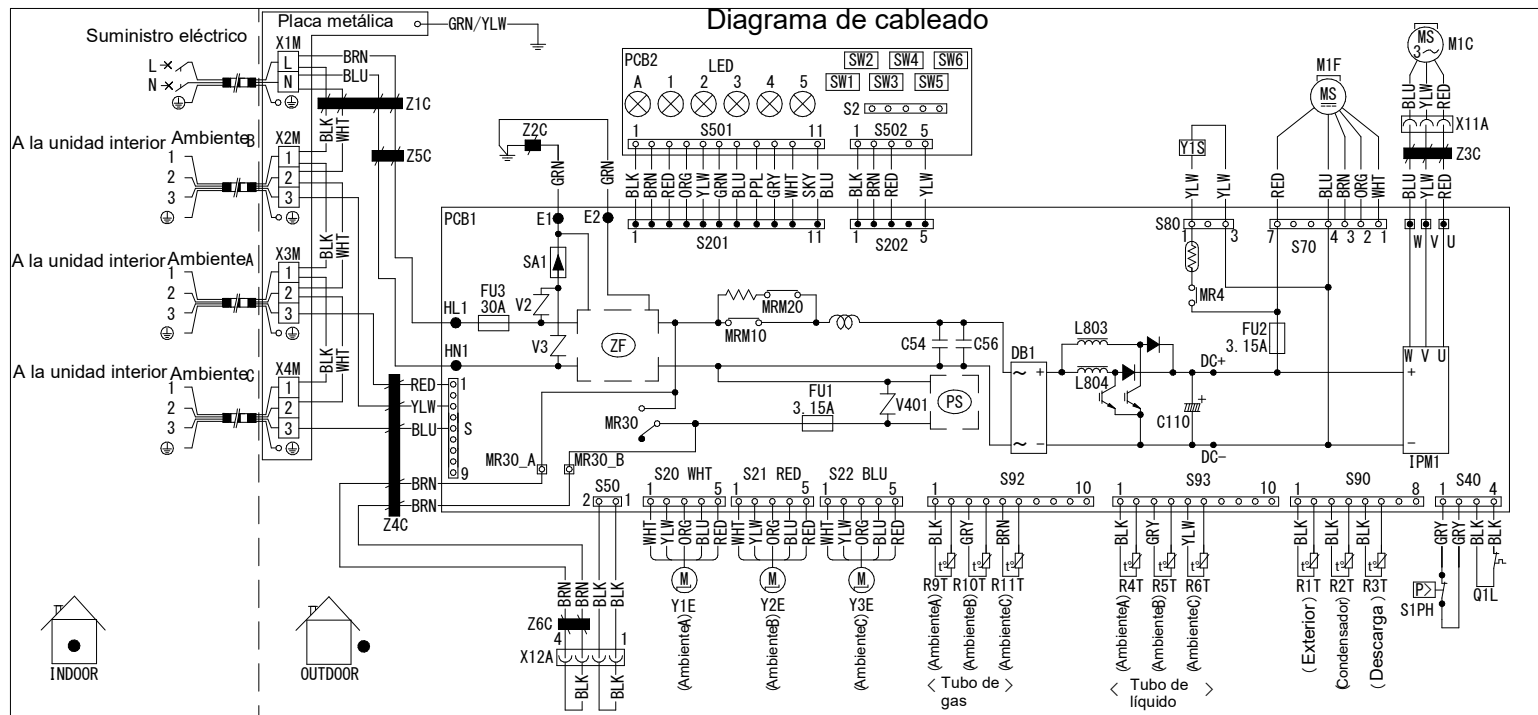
Diagrama de cableado

Placa metálica
GRN/YLW

Suministro eléctrico
X1M
L
N
BRN
BLU
Z1C

A la unidad interior Ambiente B
X2M
1
2
3
BLK
WHT
Z5C

A la unidad interior Ambiente A
X3M
1
2
3
BLK
WHT

A la unidad interior Ambiente C
X4M
1
2
3
BLK
WHT

PCB2
LED
A 1 2 3 4 5
SW2 SW4 SW6
SW1 SW3 SW5
S2
S501
1 11
BLK BRN RED ORG YLW GRN BLU PPL GRY WHT SKY BLU
S502
1 5
BLK BRN RED YLW

Z2C
GRN
GRN
E1
E2
PCB1
S201
1 11
S202
1 5

SA1
HL1
FU3
30A
V2
V3
ZF
HN1
MRM20
MRM10
C54
C56
DB1
L803
L804
FU2
3.15A
DC+
DC−
C110
FU1
3.15A
V401
PS
MR30
MR30_A
MR30_B
RED 1
YLW
BLU
S
BRN
BRN
9
Z4C

Y1S
YLW YLW
S80
1 3
MR4
RED BLU BRN ORG WHT
S70
7 4 3 2 1
M1F
MS
M1C
MS
3~
BLU YLW RED
X11A
Z3C
BLU YLW RED
W V U
W V U
+
−
IPM1

S50
2 1
S20 WHT
1 5
WHT YLW ORG BLU RED
M
Y1E
(AmbienteA)
S21 RED
1 5
WHT YLW ORG BLU RED
M
Y2E
(AmbienteB)
S22 BLU
1 5
WHT YLW ORG BLU RED
M
Y3E
(AmbienteC)

S92
1 10
BLK GRY BRN
R9T R10T R11T
(AmbienteA) (AmbienteB) (AmbienteC)
〈 Tubo de gas 〉

S93
1 10
BLK GRY YLW
R4T R5T R6T
(AmbienteA) (AmbienteB) (AmbienteC)
〈 Tubo de líquido 〉

S90
1 8
BLK BLK BLK
R1T R2T R3T
(Exterior) (Condensador) (Descarga)

S40
1 4
GRY GRY BLK BLK
P>
S1PH
Q1L

Z6C
BRN BRN BLK BLK
4 1
X12A
BLK BLK

INDOOR
OUTDOOR